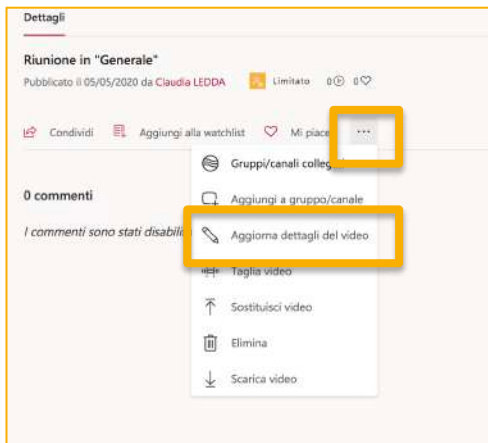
Dettagli

Riunione in "Generale"

Pubblicato il 05/05/2020 da Claudia LEDDA Limitato 0 0

Condividi Aggiungi alla watchlist Mi piace ···

0 commenti

I commenti sono stati disabili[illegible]

Gruppi/canali colleg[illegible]

Aggiungi a gruppo/canale

Aggiorna dettagli del video

Taglia video

Sostituisci video

Elimina

Scarica video